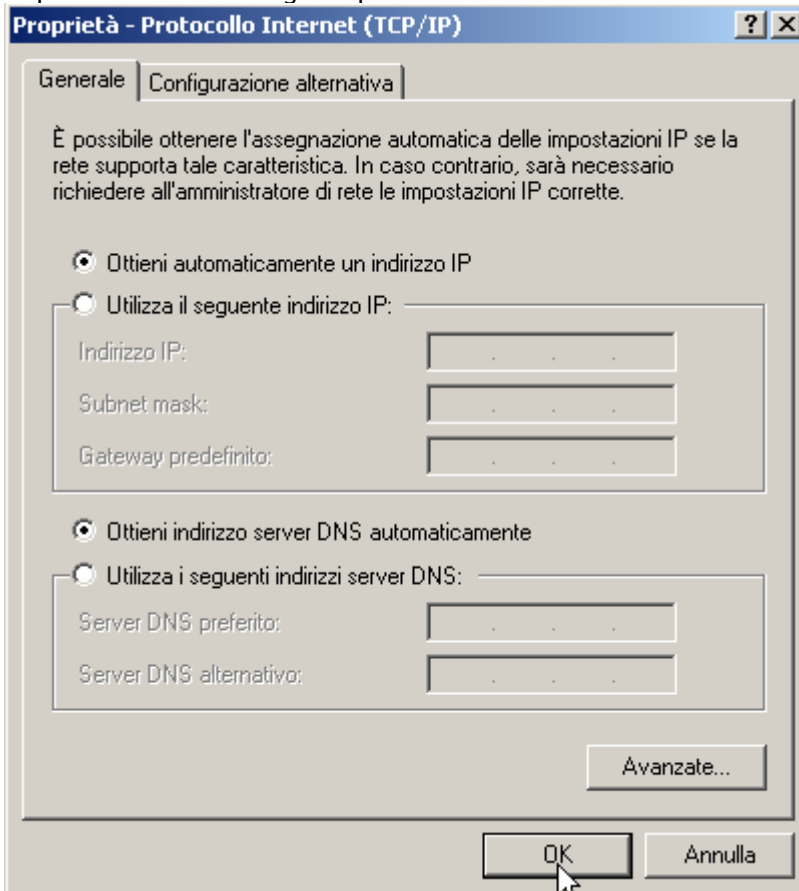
Proprietà - Protocollo Internet (TCP/IP)

?

Generale

Configurazione alternativa

È possibile ottenere l'assegnazione automatica delle impostazioni IP se la rete supporta tale caratteristica. In caso contrario, sarà necessario richiedere all'amministratore di rete le impostazioni IP corrette.

Ottieni automaticamente un indirizzo IP

Utilizza il seguente indirizzo IP:

Indirizzo IP:

Subnet mask:

Gateway predefinito:

Ottieni indirizzo server DNS automaticamente

Utilizza i seguenti indirizzi server DNS:

Server DNS preferito:

Server DNS alternativo:

Avanzate...

OK

Annulla